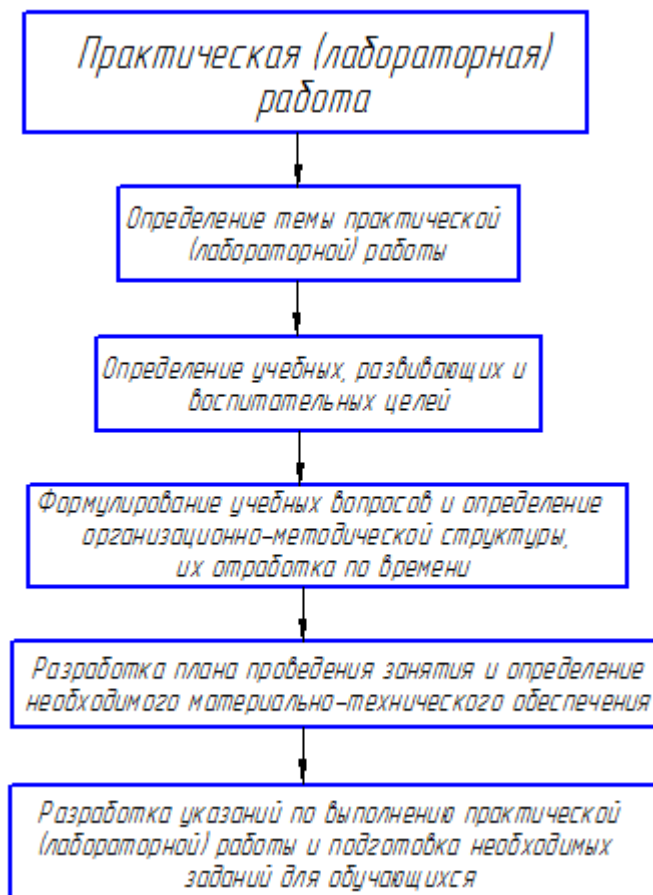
Практическая (лабораторная) работа

Определение темы практической (лабораторной) работы

Определение учебных, развивающих и воспитательных целей

Формулирование учебных вопросов и определение организационно-методической структуры, их отработка по времени

Разработка плана проведения занятия и определение необходимого материально-технического обеспечения

Разработка указаний по выполнению практической (лабораторной) работы и подготовка необходимых заданий для обучающихся